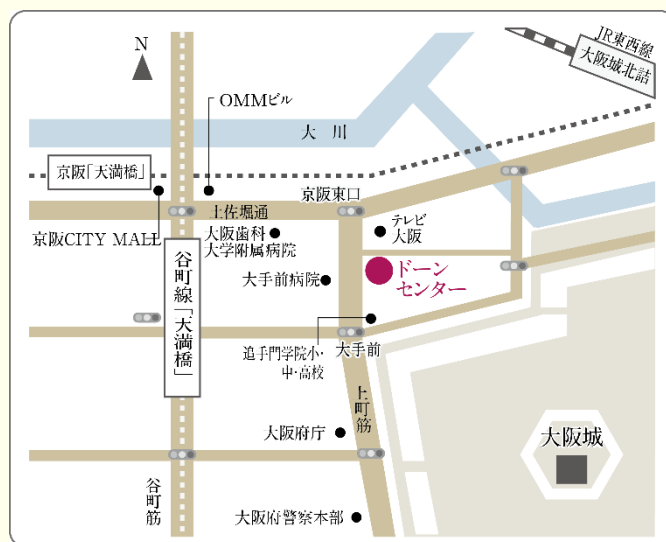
N

JR東西線
大阪城北詰

OMMビル

大川

京阪「天満橋」

京阪東口

土佐堀通

テレビ大阪

京阪CITY MALL

大阪歯科大学附属病院

ドーンセンター

谷町線「天満橋」

大手前病院

追手門学院小・中・高校

大手前

上町筋

大阪府庁

大阪城

谷町筋

大阪府警察本部